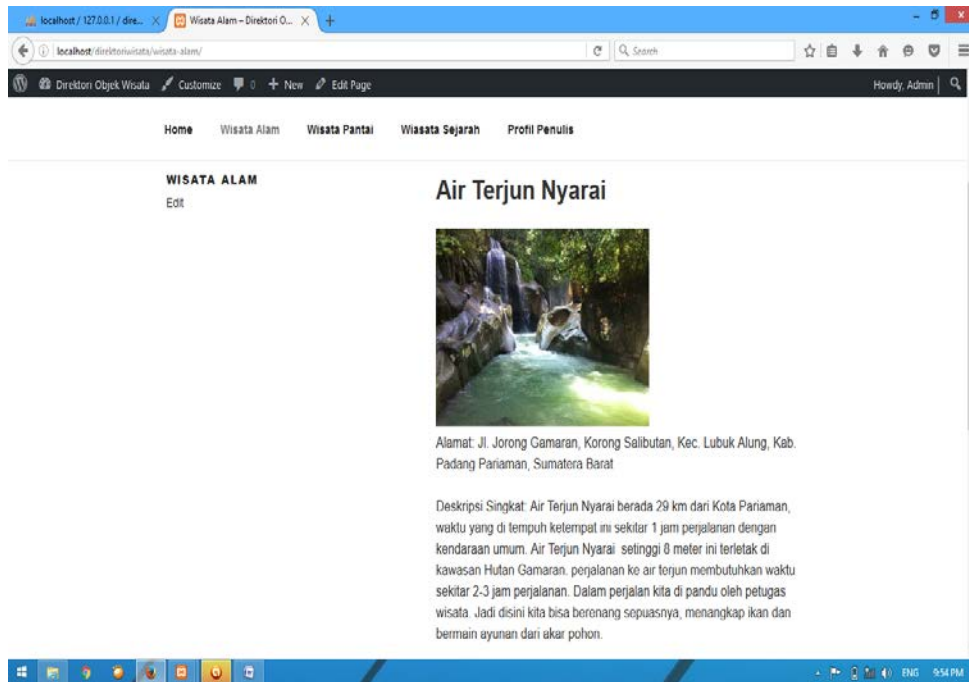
localhost / 127.0.0.1 / dire... ×
Wisata Alam – Direktori O... ×
+
localhost/direktoriwisata/wisata-alam/
Q Search
Direktori Objek Wisata
Customize
0
+ New
Edit Page
Howdy, Admin

Home
Wisata Alam
Wisata Pantai
Wiasata Sejarah
Profil Penulis

WISATA ALAM
Edit

Air Terjun Nyarai

Alamat: Jl. Jorong Gamaran, Korong Salibutan, Kec. Lubuk Alung, Kab. Padang Pariaman, Sumatera Barat

Deskripsi Singkat: Air Terjun Nyarai berada 29 km dari Kota Pariaman, waktu yang di tempuh ketempat ini sekitar 1 jam perjalanan dengan kendaraan umum. Air Terjun Nyarai setinggi 8 meter ini terletak di kawasan Hutan Gamaran. perjalanan ke air terjun membutuhkan waktu sekitar 2-3 jam perjalanan. Dalam perjalan kita di pandu oleh petugas wisata. Jadi disini kita bisa berenang sepuasnya, menangkap ikan dan bermain ayunan dari akar pohon.

ENG 9:54 PM